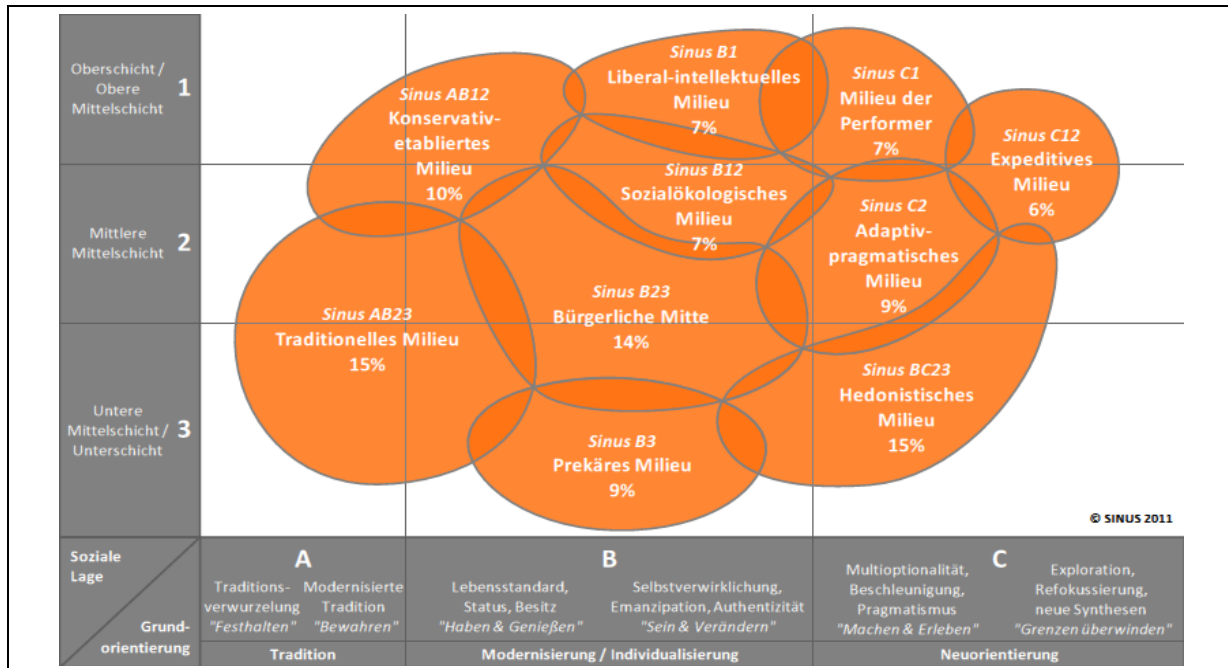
Oberschicht / Obere Mittelschicht 1

Mittlere Mittelschicht 2

Untere Mittelschicht / Unterschicht 3

Sinus AB12
Konservativ-etabliertes Milieu
10%

Sinus B1
Liberal-intellektuelles Milieu
7%

Sinus C1
Milieu der Performer
7%

Sinus C12
Expeditives Milieu
6%

Sinus B12
Sozialökologisches Milieu
7%

Sinus C2
Adaptiv-pragmatisches Milieu
9%

Sinus AB23
Traditionelles Milieu
15%

Sinus B23
Bürgerliche Mitte
14%

Sinus BC23
Hedonistisches Milieu
15%

Sinus B3
Prekäres Milieu
9%

© SINUS 2011

Soziale Lage

Grund-orientierung

A
Traditions-verwurzelung "Festhalten"
Modernisierte Tradition "Bewahren"

B
Lebensstandard, Status, Besitz "Haben & Genießen"
Selbstverwirklichung, Emanzipation, Authentizität "Sein & Verändern"

C
Multioptionalität, Beschleunigung, Pragmatismus "Machen & Erleben"
Exploration, Refokussierung, neue Synthesen "Grenzen überwinden"

Tradition
Modernisierung / Individualisierung
Neuorientierung